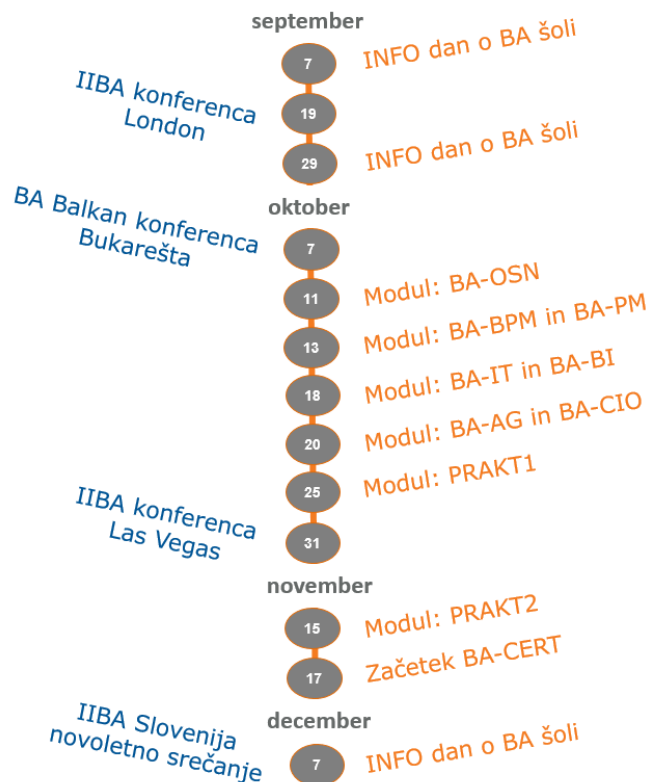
september

7 INFO dan o BA šoli

IIBA konferenca London

19

29 INFO dan o BA šoli

BA Balkan konferenca Bukarešta

oktober

7

11 Modul: BA-OSN

13 Modul: BA-BPM in BA-PM

18 Modul: BA-IT in BA-BI

20 Modul: BA-AG in BA-CIO

25 Modul: PRAKT1

IIBA konferenca Las Vegas

31

november

15 Modul: PRAKT2

17 Začetek BA-CERT

IIBA Slovenija novoletno srečanje

december

7 INFO dan o BA šoli